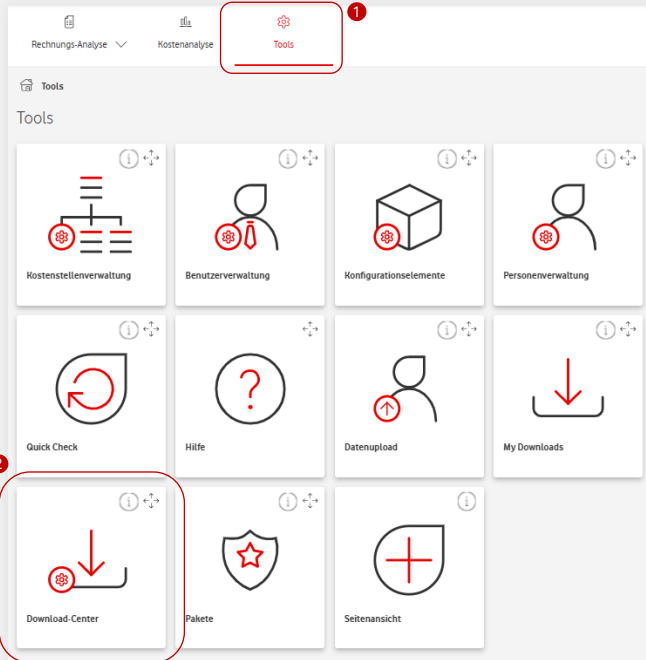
Rechnungs-Analyse

Kostenanalyse

Tools

1

Tools

Tools

Kostenstellenverwaltung

Benutzerverwaltung

Konfigurationselemente

Personenverwaltung

Quick Check

Hilfe

Datenupload

My Downloads

2

Download-Center

Pakete

Seitenansicht